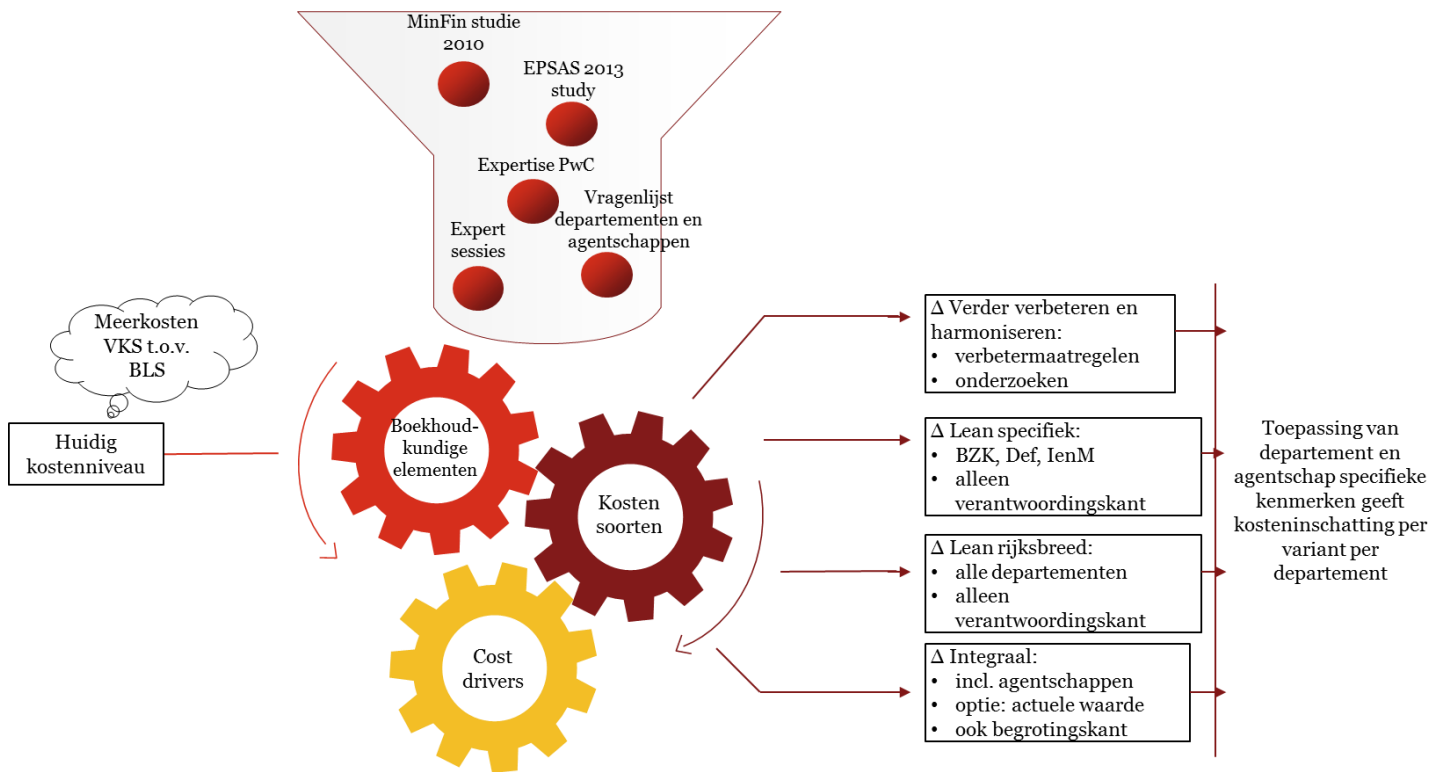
MinFin studie 2010

EPSAS 2013 study

Expertise PwC

Vragenlijst departementen en agentschappen

Expert sessies

Meerkosten VKS t.o.v. BLS

Huidig kostenniveau

Boekhoudkundige elementen

Kosten soorten

Cost drivers

Δ Verder verbeteren en harmoniseren:
• verbetermaatregelen
• onderzoeken

Δ Lean specifiek:
• BZK, Def, IenM
• alleen verantwoordingskant

Δ Lean rijksbreed:
• alle departementen
• alleen verantwoordingskant

Δ Integraal:
• incl. agentschappen
• optie: actuele waarde
• ook begrotingskant

Toepassing van departement en agentschap specifieke kenmerken geeft kosteninschatting per variant per departement